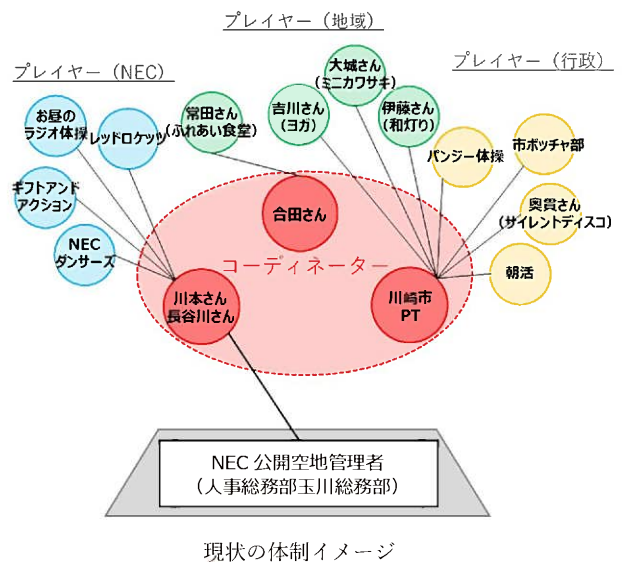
プレイヤー（地域）

プレイヤー（NEC）

プレイヤー（行政）

お昼のラジオ体操

レッドロケッツ

ギフトアンドアクション

NECダンサーズ

常田さん（ふれあい食堂）

吉川さん（ヨガ）

大城さん（ミニカワサキ）

伊藤さん（和灯り）

パンジー体操

市ボッチャ部

奥貫さん（サイレントディスコ）

朝活

合田さん

コーディネーター

川本さん長谷川さん

川崎市PT

NEC 公開空地管理者（人事総務部玉川総務部）

現状の体制イメージ